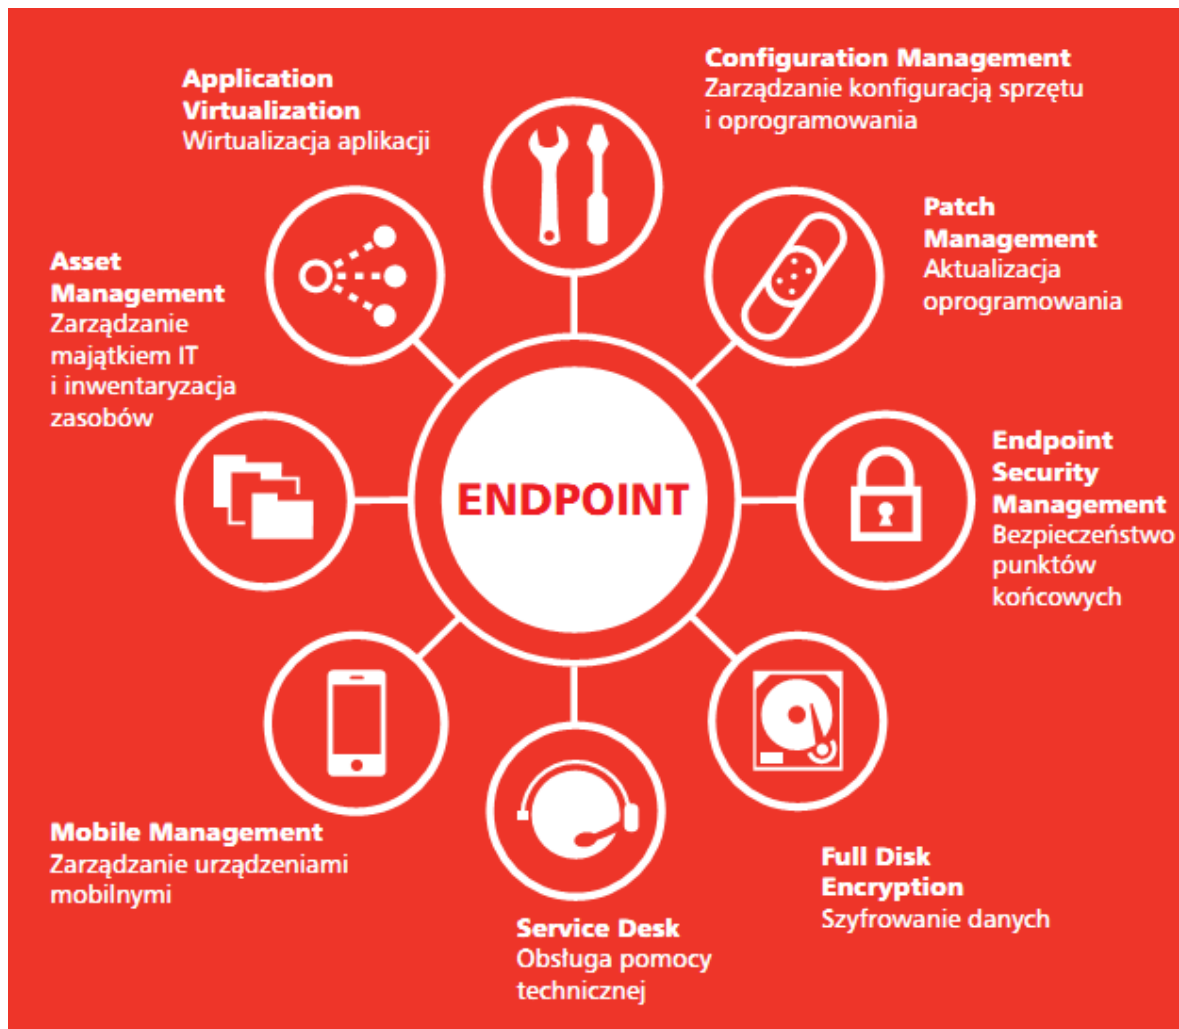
Configuration Management
Zarządzanie konfiguracją sprzętu i oprogramowania

Application Virtualization
Wirtualizacja aplikacji

Patch Management
Aktualizacja oprogramowania

Asset Management
Zarządzanie majątkiem IT i inwentaryzacja zasobów

ENDPOINT

Endpoint Security Management
Bezpieczeństwo punktów końcowych

Mobile Management
Zarządzanie urządzeniami mobilnymi

Full Disk Encryption
Szyfrowanie danych

Service Desk
Obsługa pomocy technicznej